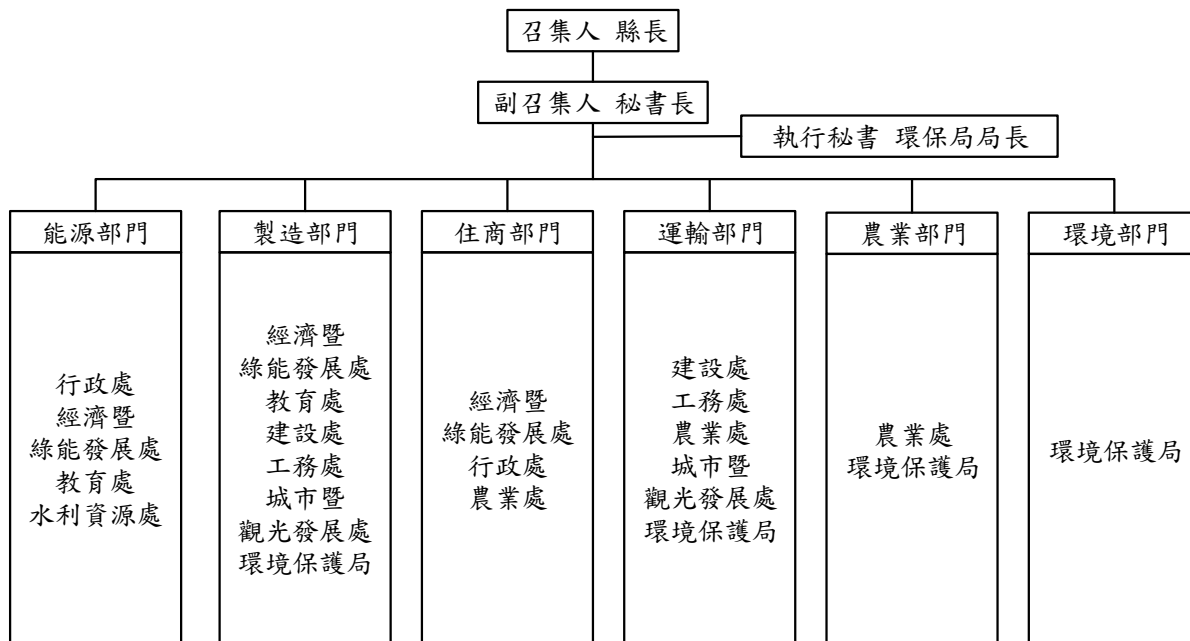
召集人 縣長

副召集人 秘書長

執行秘書 環保局局長

能源部門

行政處
經濟暨
綠能發展處
教育處
水利資源處

製造部門

經濟暨
綠能發展處
教育處
建設處
工務處
城市暨
觀光發展處
環境保護局

住商部門

經濟暨
綠能發展處
行政處
農業處

運輸部門

建設處
工務處
農業處
城市暨
觀光發展處
環境保護局

農業部門

農業處
環境保護局

環境部門

環境保護局